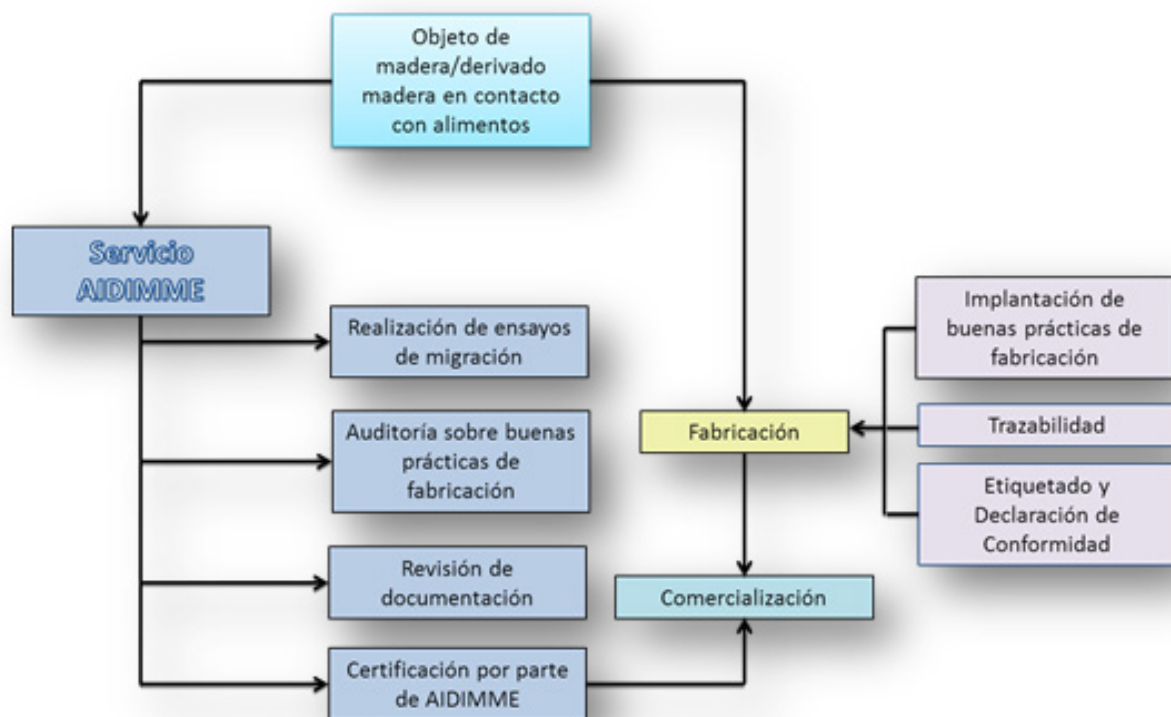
Objeto de madera/derivado madera en contacto con alimentos

Servicio AIDIMME

Realización de ensayos de migración

Auditoria sobre buenas prácticas de fabricación

Revisión de documentación

Certificación por parte de AIDIMME

Fabricación

Comercialización

Implantación de buenas prácticas de fabricación

Trazabilidad

Etiquetado y Declaración de Conformidad